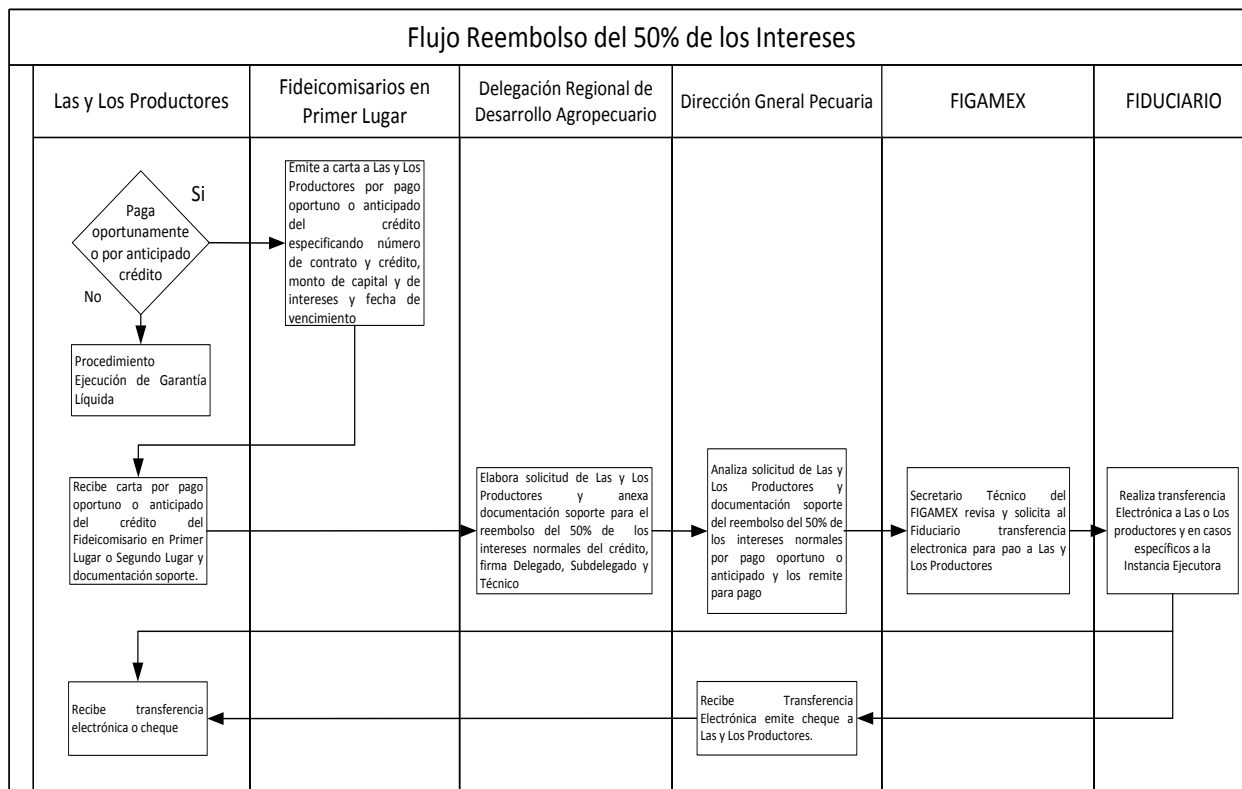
Flujo Reembolso del 50% de los Intereses

Las y Los Productores

Fideicomisarios en Primer Lugar

Delegación Regional de Desarrollo Agropecuario

Dirección Gneral Pecuaria

FIGAMEX

FIDUCIARIO

Paga oportunamente o por anticipado crédito

Si

No

Emite a carta a Las y Los Productores por pago oportuno o anticipado del crédito especificando número de contrato y crédito, monto de capital y de intereses y fecha de vencimiento

Procedimiento Ejecución de Garantía Líquida

Recibe carta por pago oportuno o anticipado del crédito del Fideicomisario en Primer Lugar o Segundo Lugar y documentación soporte.

Elabora solicitud de Las y Los Productores y anexa documentación soporte para el reembolso del 50% de los intereses normales del crédito, firma Delegado, Subdelegado y Técnico

Analiza solicitud de Las y Los Productores y documentación soporte del reembolso del 50% de los intereses normales por pago oportuno o anticipado y los remite para pago

Secretario Técnico del FIGAMEX revisa y solicita al Fiduciario transferencia electronica para pao a Las y Los Productores

Realiza transferencia Electrónica a Las o Los productores y en casos específicos a la Instancia Ejecutora

Recibe transferencia electrónica o cheque

Recibe Transferencia Electrónica emite cheque a Las y Los Productores.